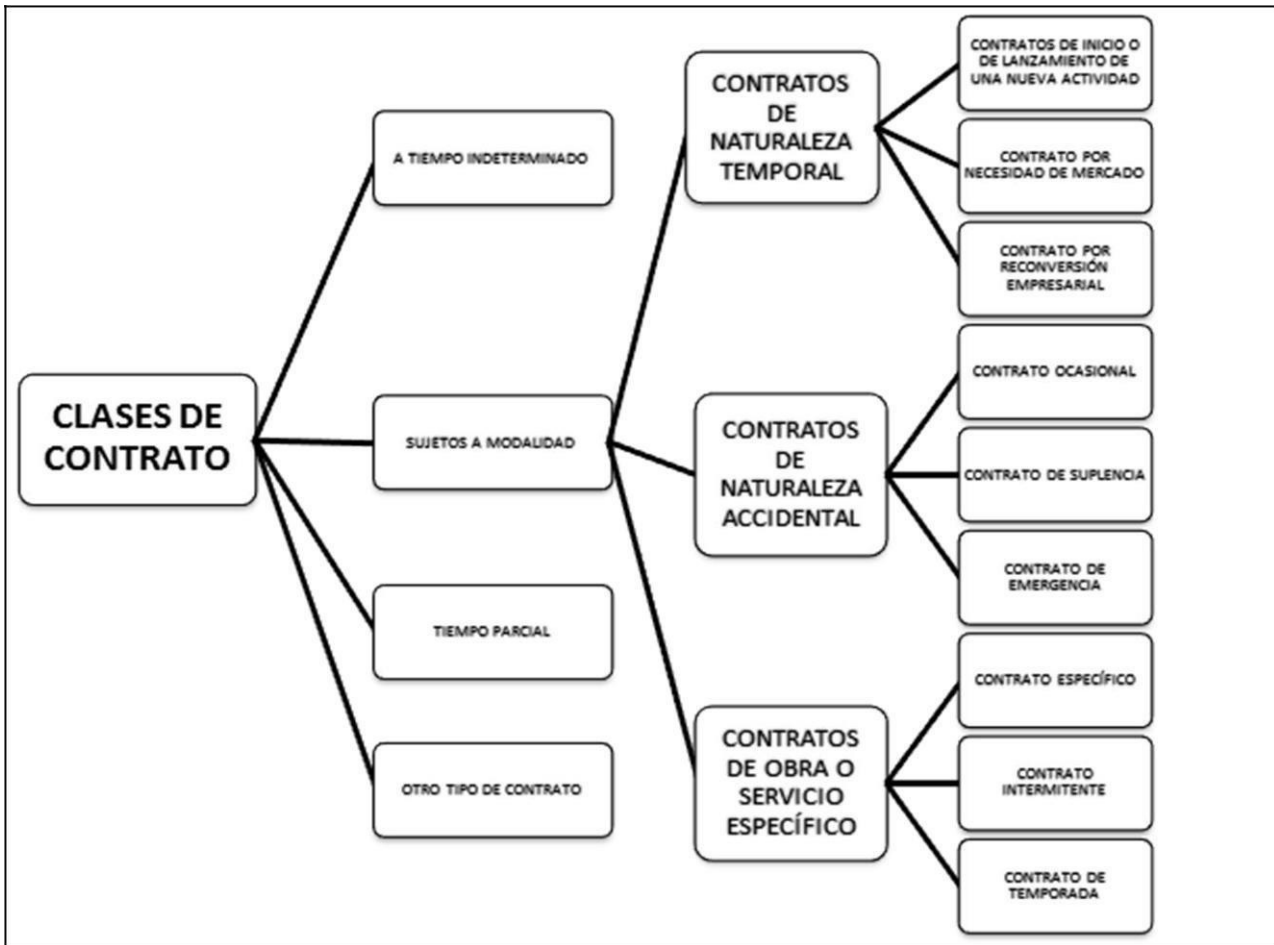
CLASES DE CONTRATO

A TIEMPO INDETERMINADO

SUJETOS A MODALIDAD

TIEMPO PARCIAL

OTRO TIPO DE CONTRATO

CONTRATOS DE NATURALEZA TEMPORAL

CONTRATOS DE NATURALEZA ACCIDENTAL

CONTRATOS DE OBRA O SERVICIO ESPECÍFICO

CONTRATOS DE INICIO O DE LANZAMIENTO DE UNA NUEVA ACTIVIDAD

CONTRATO POR NECESIDAD DE MERCADO

CONTRATO POR RECONVERSIÓN EMPRESARIAL

CONTRATO OCASIONAL

CONTRATO DE SUPLENCIA

CONTRATO DE EMERGENCIA

CONTRATO ESPECÍFICO

CONTRATO INTERMITENTE

CONTRATO DE TEMPORADA